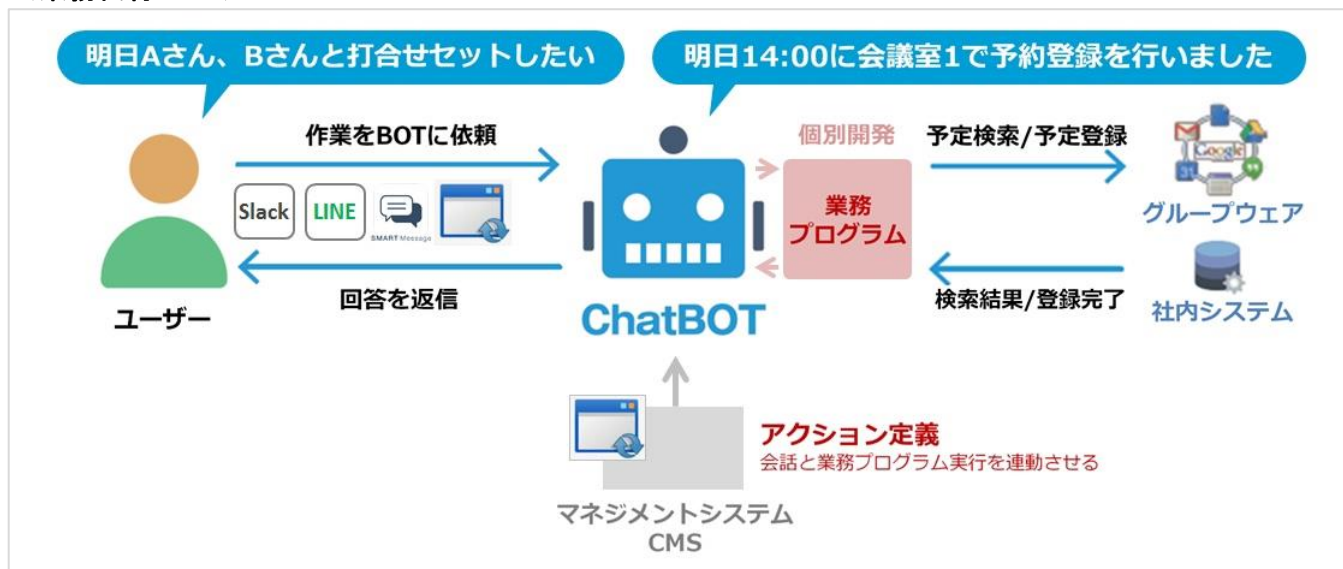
明日Aさん、Bさんと打合せセットしたい

明日14:00に会議室1で予約登録を行いました

作業をBOTに依頼

Slack LINE SMART Message

回答を返信

ユーザー

ChatBOT

個別開発

業務プログラム

予定検索/予定登録

検索結果/登録完了

Google

グループウェア

社内システム

アクション定義
会話と業務プログラム実行を連動させる

マネジメントシステム
CMS